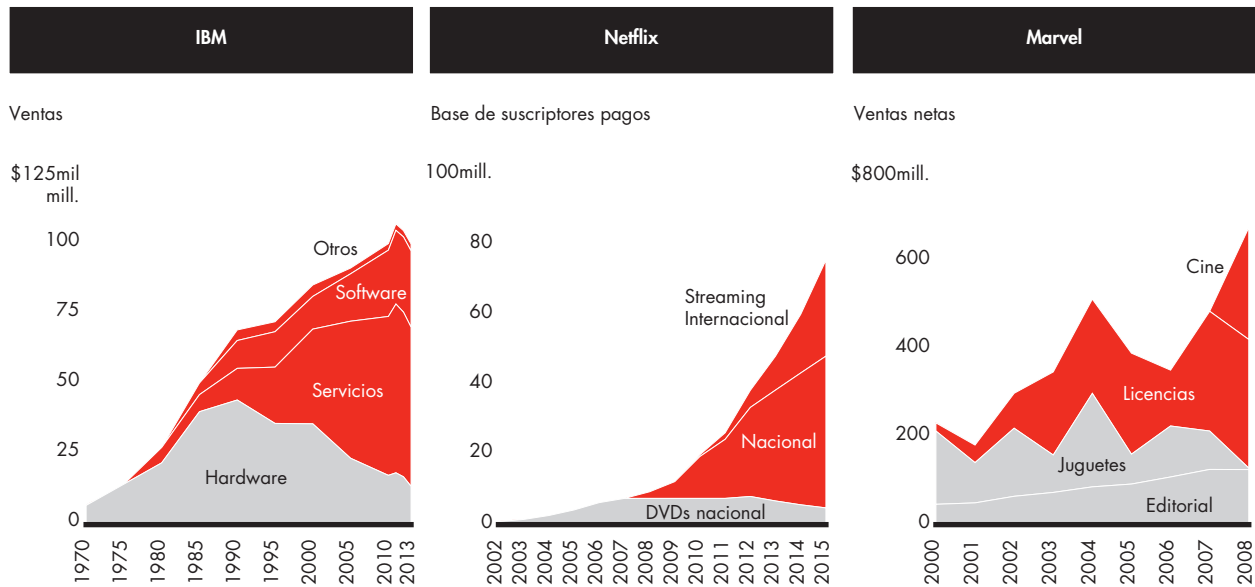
IBM

Ventas

\$125mil mill.

100

75

50

25

0

Otros

Software

Servicios

Hardware

1970 1975 1980 1985 1990 1995 2000 2005 2010 2013

Netflix

Base de suscriptores pagos

100mill.

80

60

40

20

0

Streaming Internacional

Nacional

DVDs nacional

2002 2003 2004 2005 2006 2007 2008 2009 2010 2011 2012 2013 2014 2015

Marvel

Ventas netas

\$800mill.

600

400

200

0

Cine

Licencias

Juguetes

Editorial

2000 2001 2002 2003 2004 2005 2006 2007 2008